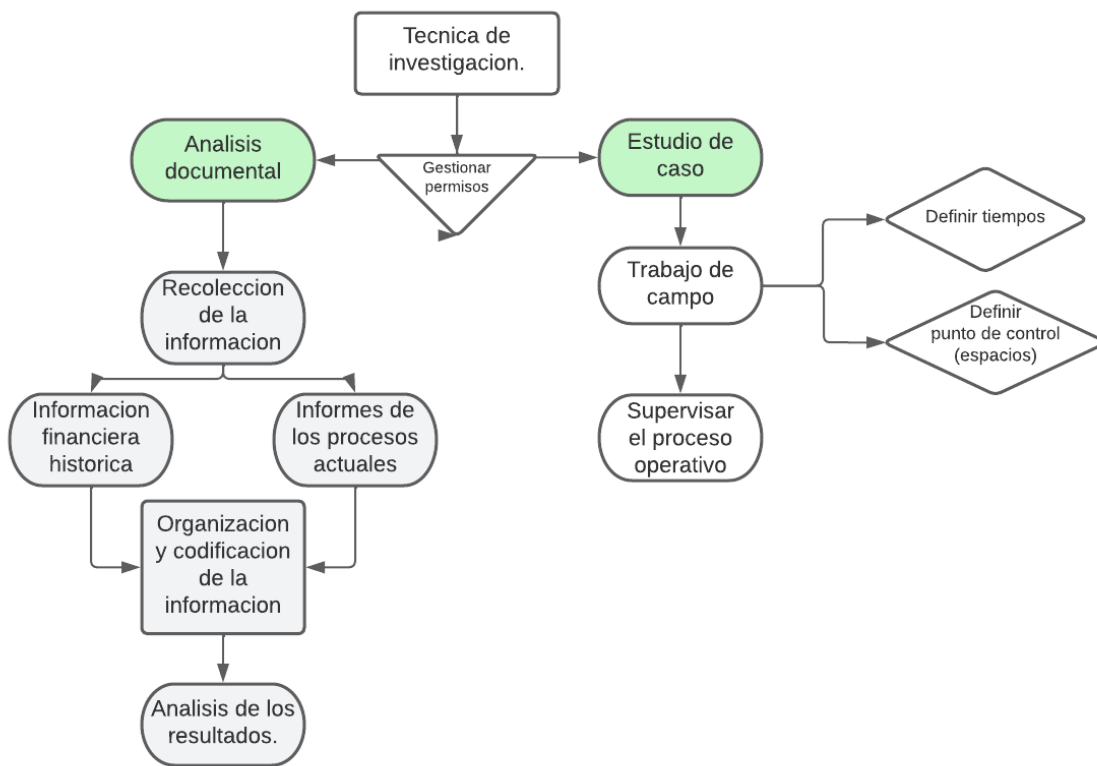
Tecnica de investigacion.

Analisis documental

Gestionar permisos

Estudio de caso

Recoleccion de la informacion

Informacion financiera historica

Informes de los procesos actuales

Organizacion y codificacion de la informacion

Analisis de los resultados.

Trabajo de campo

Definir tiempos

Definir punto de control (espacios)

Supervisar el proceso operativo